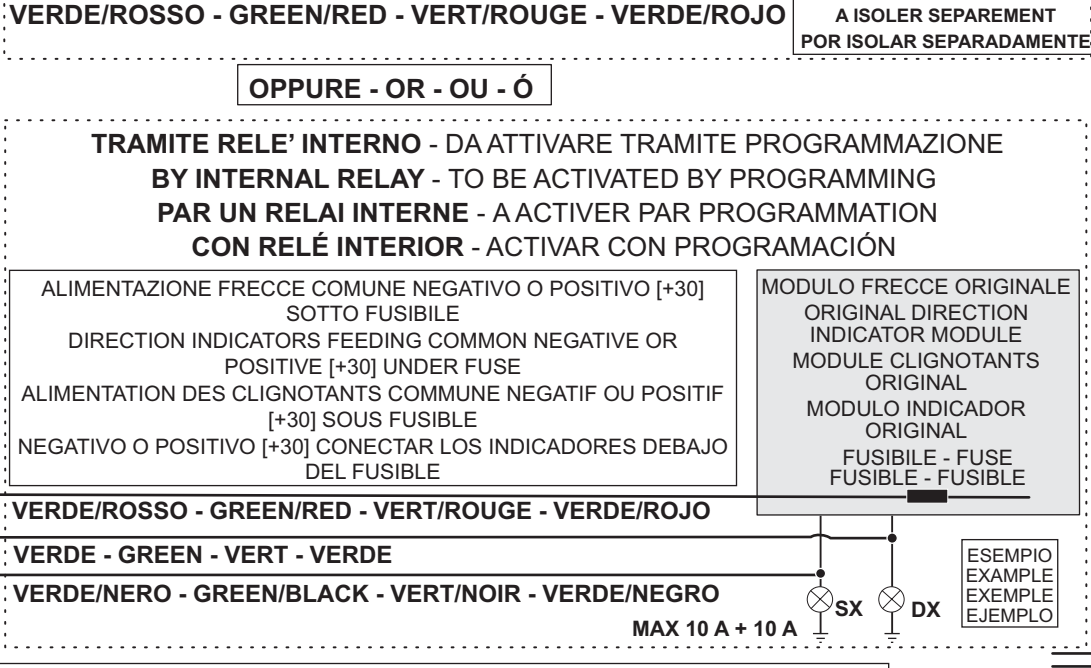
VERDE/ROSSO - GREEN/RED - VERT/ROUGE - VERDE/ROJO

A ISOLER SEPAREMENT
POR ISOLAR SEPARADAMENTE

OPPURE - OR - OU - Ó

TRAMITE RELE' INTERNO - DA ATTIVARE TRAMITE PROGRAMMAZIONE
BY INTERNAL RELAY - TO BE ACTIVATED BY PROGRAMMING
PAR UN RELAI INTERNE - A ACTIVER PAR PROGRAMMATION
CON RELÉ INTERIOR - ACTIVAR CON PROGRAMACIÓN

ALIMENTAZIONE FRECCE COMUNE NEGATIVO O POSITIVO [+30] SOTTO FUSIBILE
DIRECTION INDICATORS FEEDING COMMON NEGATIVE OR POSITIVE [+30] UNDER FUSE
ALIMENTATION DES CLIGNOTANTS COMMUNE NEGATIF OU POSITIF [+30] SOUS FUSIBLE
NEGATIVO O POSITIVO [+30] CONECTAR LOS INDICADORES DEBAJO DEL FUSIBLE

MODULO FRECCE ORIGINALE
ORIGINAL DIRECTION INDICATOR MODULE
MODULE CLIGNOTANTS ORIGINAL
MODULO INDICADOR ORIGINAL
FUSIBILE - FUSE
FUSIBLE - FUSIBLE

VERDE/ROSSO - GREEN/RED - VERT/ROUGE - VERDE/ROJO
VERDE - GREEN - VERT - VERDE
VERDE/NERO - GREEN/BLACK - VERT/NOIR - VERDE/NEGRO

SX
DX

ESEMPIO
EXAMPLE
EXEMPLE
EJEMPLO

MAX 10 A + 10 A